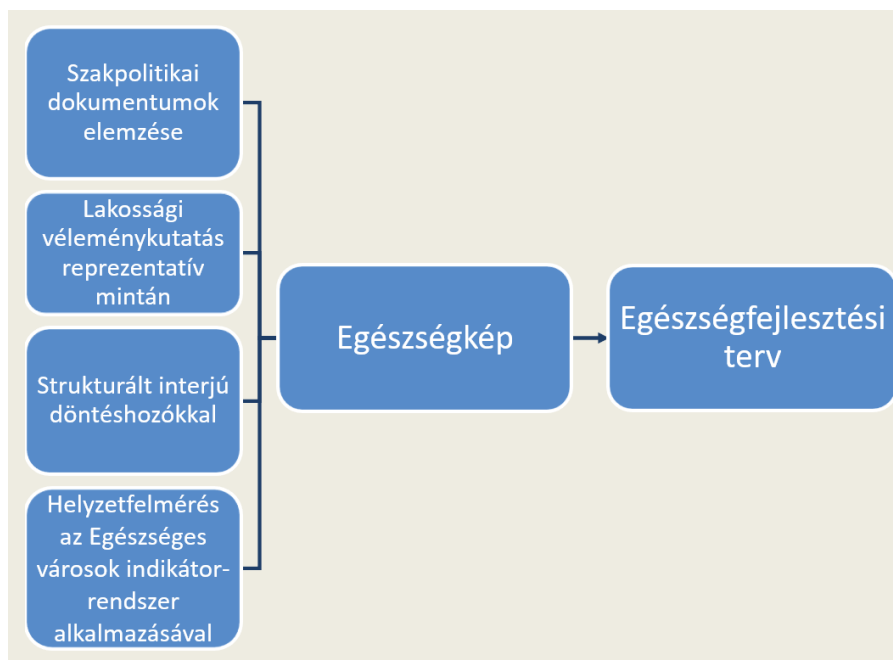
Szakpolitikai dokumentumok elemzése

Lakossági véleménykutatás reprezentatív mintán

Strukturált interjú döntéshozókkal

Helyzetfelmérés az Egészséges városok indikátor-rendszer alkalmazásával

Egészségkép

Egészségfejlesztési terv